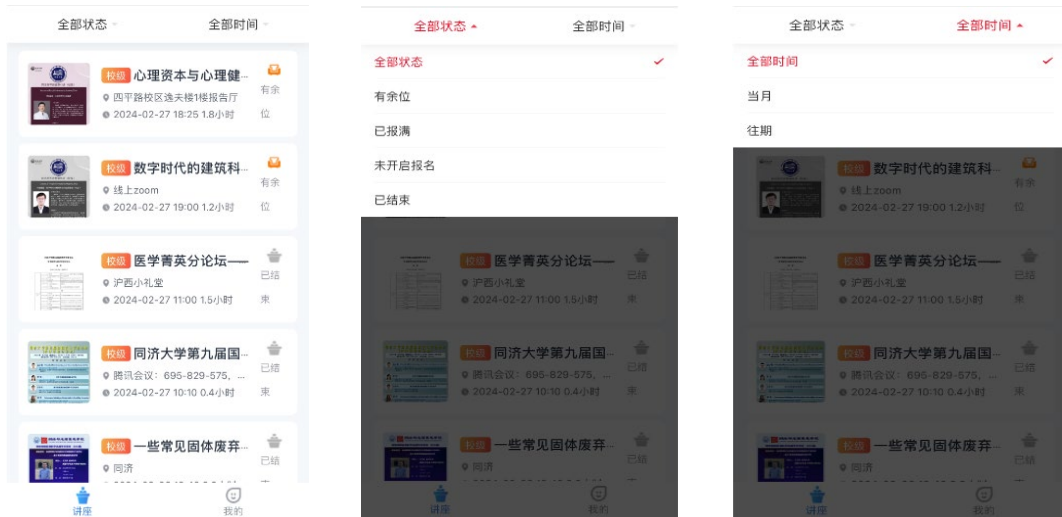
全部状态 全部时间

校级 心理资本与心理健...
四平路校区逸夫楼1楼报告厅
2024-02-27 18:25 1.8小时
有余位

校级 数字时代的建筑科...
线上zoom
2024-02-27 19:00 1.2小时
有余位

校级 医学菁英分论坛——
沪西小礼堂
2024-02-27 11:00 1.5小时
已结束

校级 同济大学第九届国...
腾讯会议：695-829-575, ...
2024-02-27 10:10 0.4小时
已结束

校级 一些常见固体废弃...
同济
已结束

讲座 我的

全部状态 全部时间

全部状态
有余位
已报满
未开启报名
已结束

校级 医学菁英分论坛——
沪西小礼堂
2024-02-27 11:00 1.5小时
已结束

校级 同济大学第九届国...
腾讯会议：695-829-575, ...
2024-02-27 10:10 0.4小时
已结束

校级 一些常见固体废弃...
同济
已结束

讲座 我的

全部状态 全部时间

全部时间
当月
往期

校级 数字时代的建筑科...
线上zoom
2024-02-27 19:00 1.2小时
有余位

校级 医学菁英分论坛——
沪西小礼堂
2024-02-27 11:00 1.5小时
已结束

校级 同济大学第九届国...
腾讯会议：695-829-575, ...
2024-02-27 10:10 0.4小时
已结束

校级 一些常见固体废弃...
同济
已结

讲座 我的